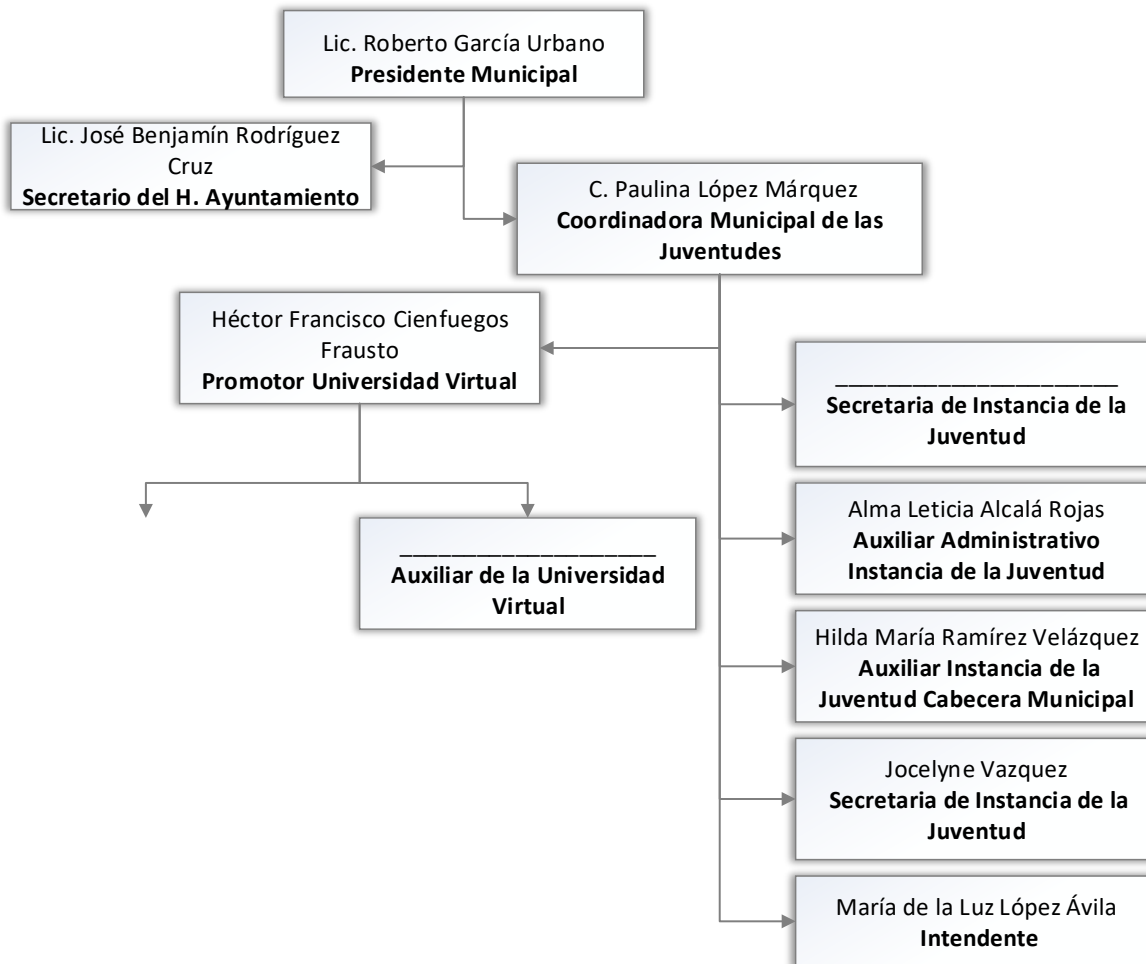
Lic. Roberto García Urbano
**Presidente Municipal**

Lic. José Benjamín Rodríguez Cruz
**Secretario del H. Ayuntamiento**

C. Paulina López Márquez
**Coordinadora Municipal de las Juventudes**

Héctor Francisco Cienfuegos Frausto
**Promotor Universidad Virtual**

____________________
**Auxiliar de la Universidad Virtual**

____________________
**Secretaria de Instancia de la Juventud**

Alma Leticia Alcalá Rojas
**Auxiliar Administrativo Instancia de la Juventud**

Hilda María Ramírez Velázquez
**Auxiliar Instancia de la Juventud Cabecera Municipal**

Jocelyne Vazquez
**Secretaria de Instancia de la Juventud**

María de la Luz López Ávila
**Intendente**